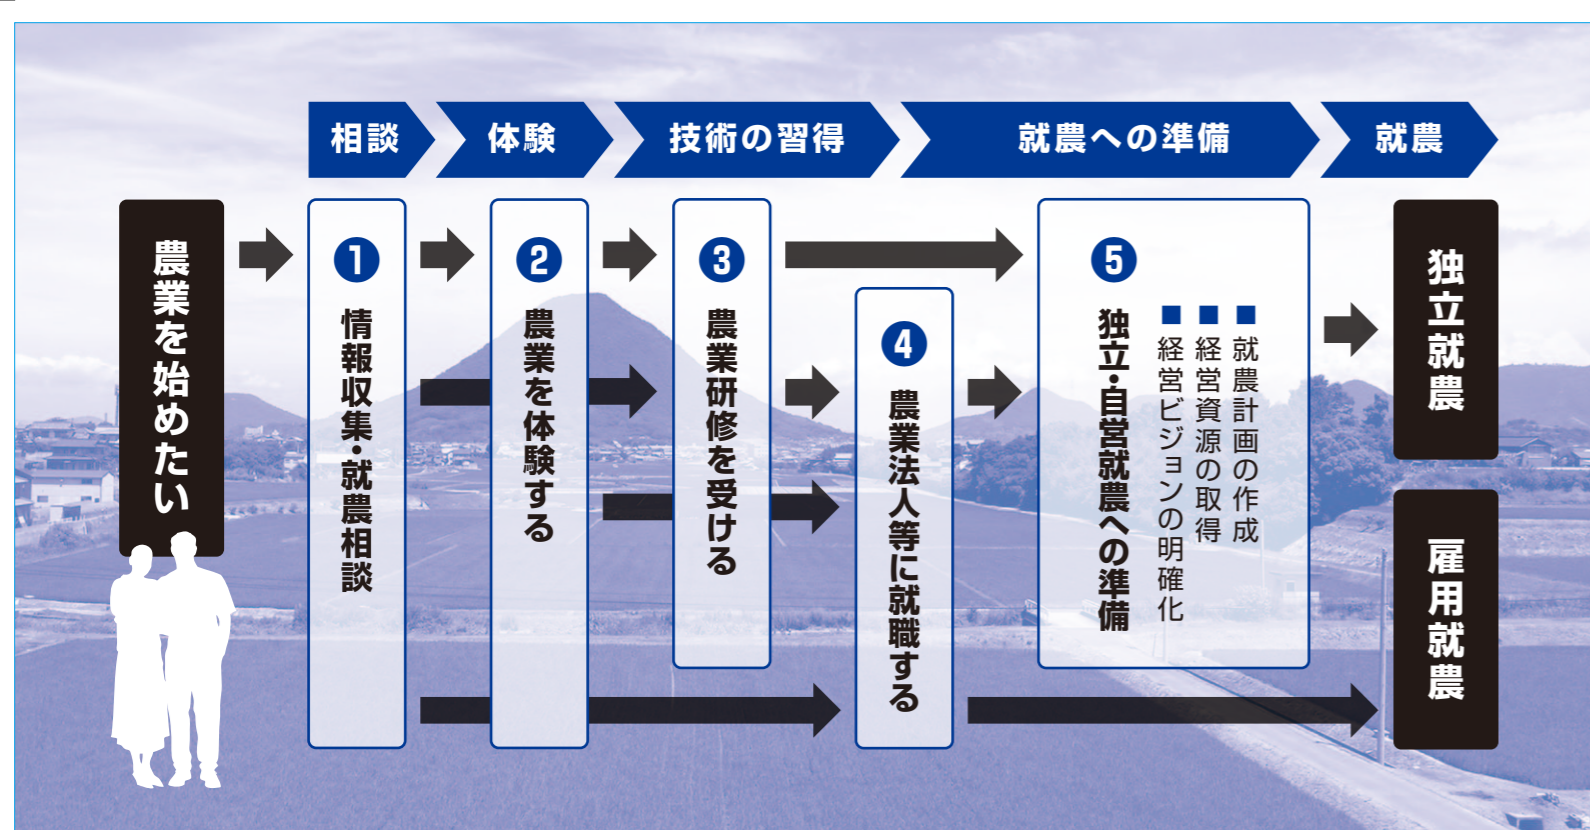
相談
体験
技術の習得
就農への準備
就農

農業を始めたい

❶
情報収集・就農相談

❷
農業を体験する

❸
農業研修を受ける

❹
農業法人等に就職する

❺
独立・自営就農への準備

■ 就農計画の作成
■ 経営資源の取得
■ 経営ビジョンの明確化

独立就農

雇用就農